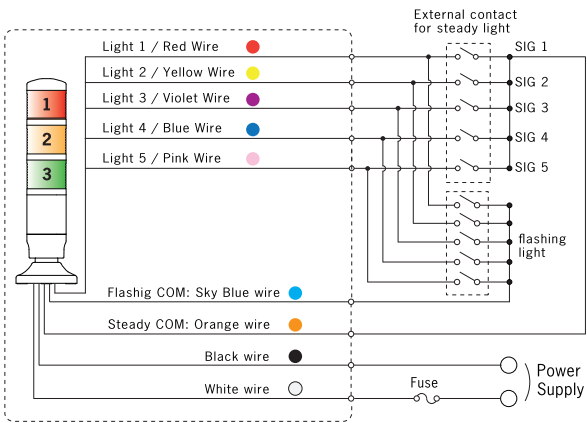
External contact for steady light

Light 1 / Red Wire
Light 2 / Yellow Wire
Light 3 / Violet Wire
Light 4 / Blue Wire
Light 5 / Pink Wire

SIG 1
SIG 2
SIG 3
SIG 4
SIG 5

1
2
3

flashing light

Flashig COM: Sky Blue wire
Steady COM: Orange wire
Black wire
White wire

Fuse

Power Supply